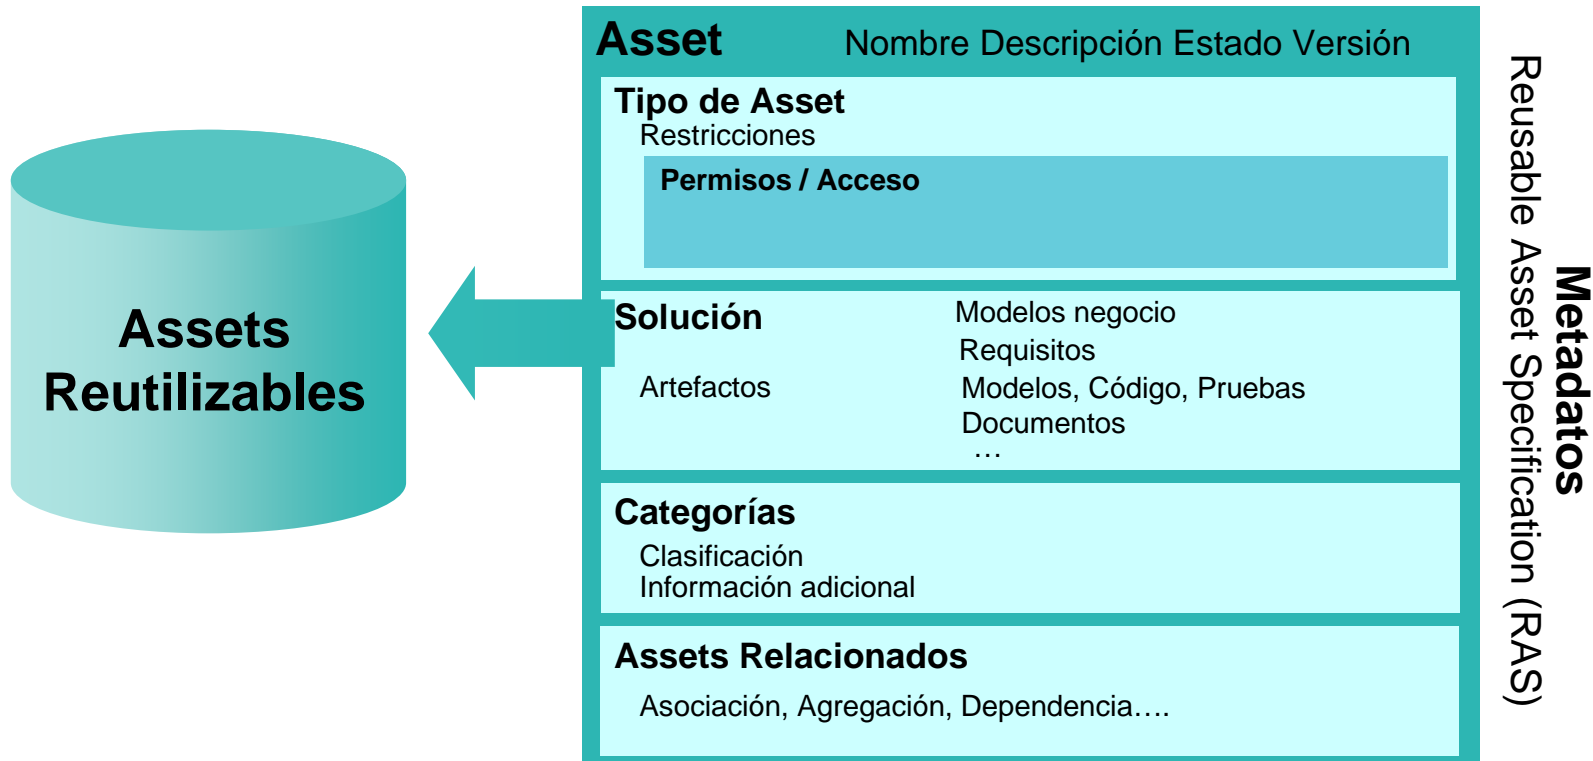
Assets Reutilizables

Asset Nombre Descripción Estado Versión

Tipo de Asset
Restricciones

Permisos / Acceso

Solución
Artefactos
Modelos negocio
Requisitos
Modelos, Código, Pruebas
Documentos
…

Categorías
Clasificación
Información adicional

Assets Relacionados
Asociación, Agregación, Dependencia….

Metadatos
Reusable Asset Specification (RAS)